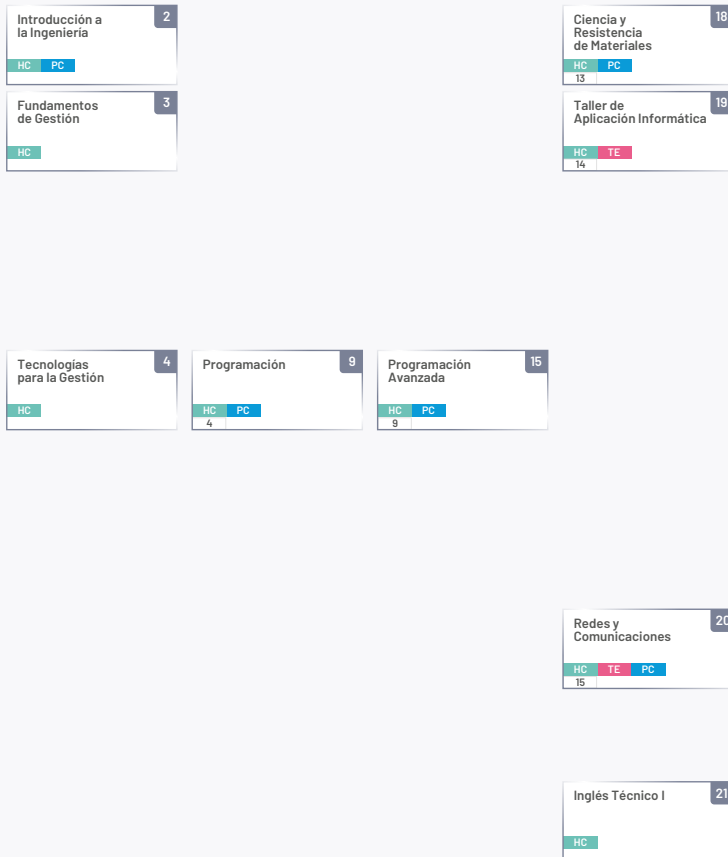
Introducción a la Ingeniería
2
HC PC

Fundamentos de Gestión
3
HC

Ciencia y Resistencia de Materiales
18
HC PC
13

Taller de Aplicación Informática
19
HC TE
14

Tecnologías para la Gestión
4
HC

Programación
9
HC PC
4

Programación Avanzada
15
HC PC
9

Redes y Comunicaciones
20
HC TE PC
15

Inglés Técnico I
21
HC